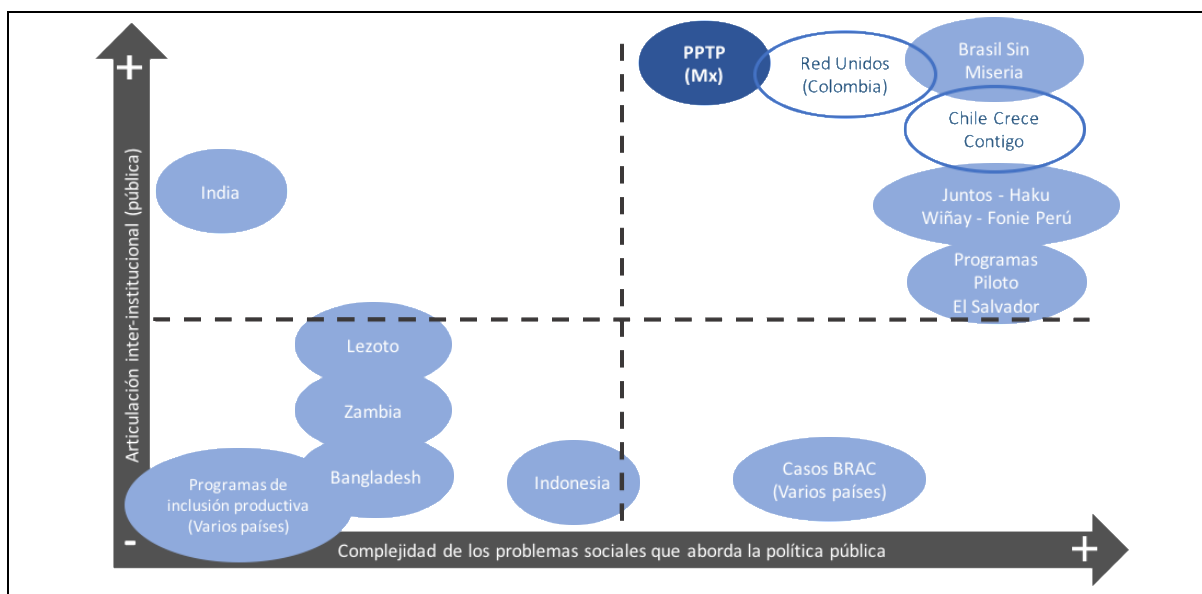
+

Articulación inter-institucional (pública)

PPTP (Mx)

Red Unidos (Colombia)

Brasil Sin Miseria

Chile Crece Contigo

India

Juntos - Haku Wiñay - Fonie Perú

Programas Piloto El Salvador

Lezoto

Zambia

Bangladesh

Programas de inclusión productiva (Varios países)

Indonesia

Casos BRAC (Varios países)

-

Complejidad de los problemas sociales que aborda la política pública

+